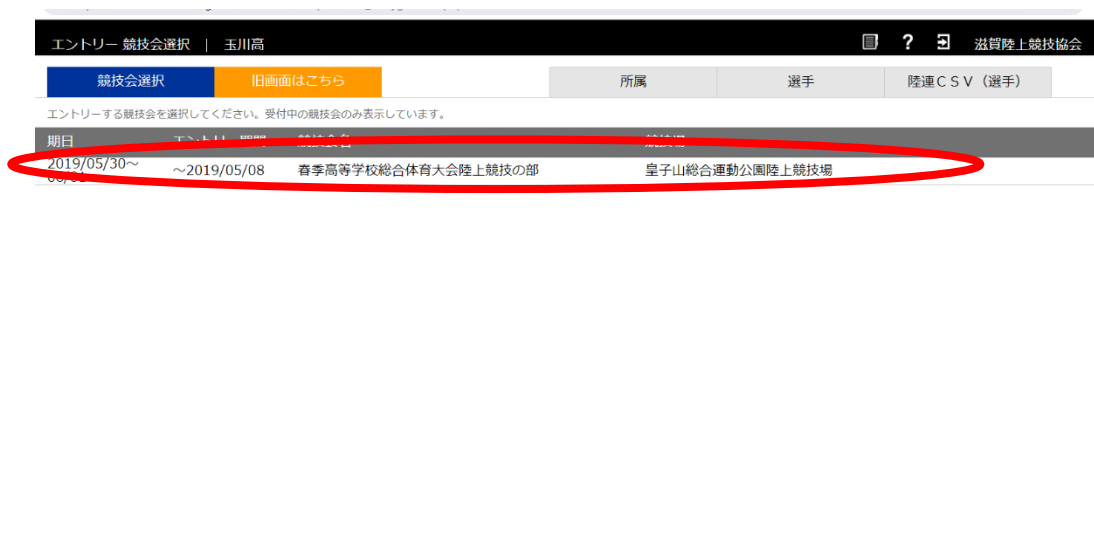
エントリー 競技会選択 ｜ 玉川高

? 滋賀陸上競技協会

競技会選択 旧画面はこちら 所属 選手 陸連ＣＳＶ（選手）

エントリーする競技会を選択してください。受付中の競技会のみ表示しています。

| 期日 | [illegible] | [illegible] | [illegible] |
|---|---|---|---|
| 2019/05/30～ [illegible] | ～2019/05/08 | 春季高等学校総合体育大会陸上競技の部 | 皇子山総合運動公園陸上競技場 |